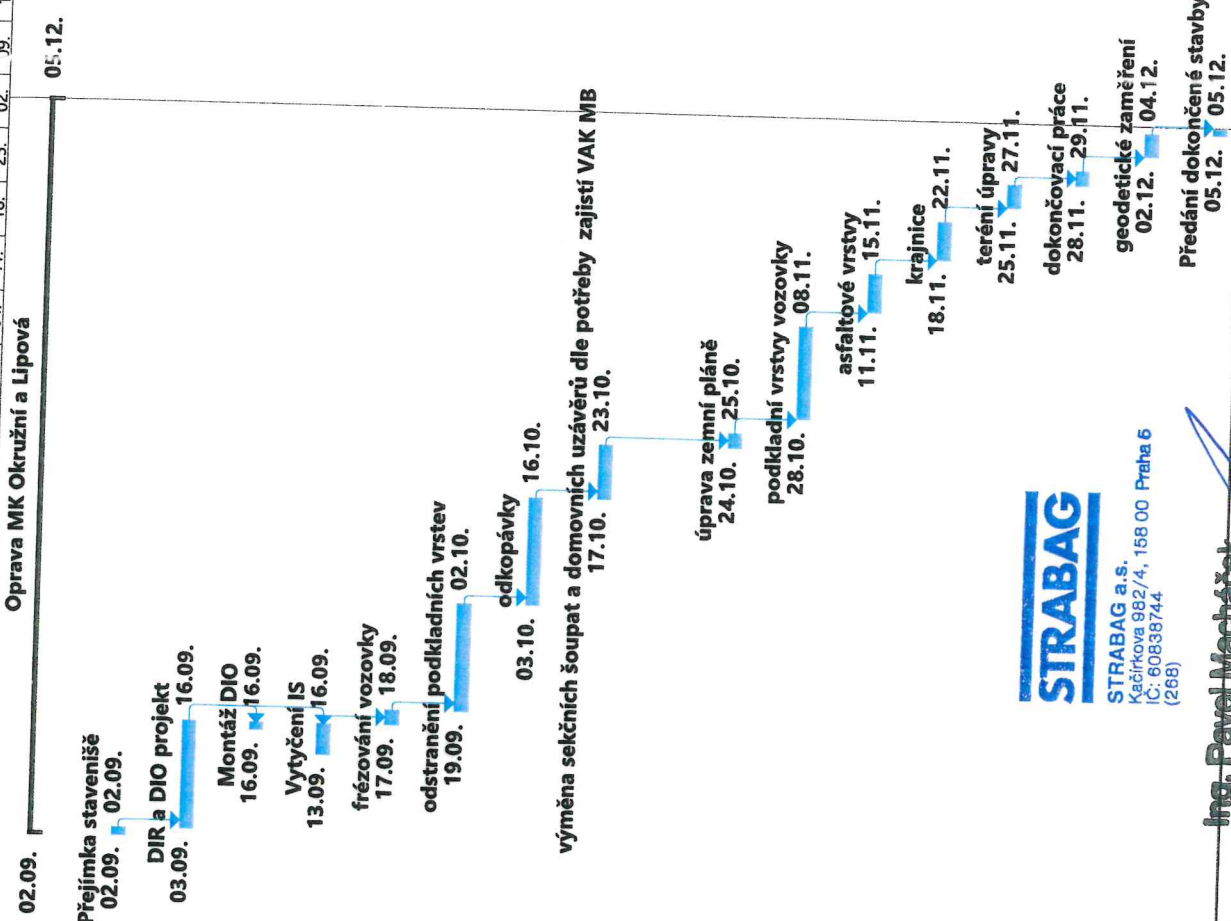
Oprava MK Okružní a Lipová

02.09.

05.12.

Přejímka staveniště 02.09. 02.09.

DIR a DIO projekt 03.09. 16.09.

Montáž DIO 16.09. 16.09.

Vytyčení IS 13.09. 16.09.

frézování vozovky 17.09. 18.09.

odstranění podkladních vrstev 19.09. 02.10.

odkopávky 03.10. 16.10.

výměna sekčních šoupat a domovních uzávěrů dle potřeby zajistí VAK MB 17.10. 23.10.

úprava zemní pláně 24.10. 25.10.

podkladní vrstvy vozovky 28.10. 08.11.

asfaltové vrstvy 11.11. 15.11.

krajnice 18.11. 22.11.

terénní úpravy 25.11. 27.11.

dokončovací práce 28.11. 29.11.

geodetické zaměření 02.12. 04.12.

Předání dokončené stavby 05.12. 05.12.

STRABAG

STRABAG a.s.
Kačírkova 982/4, 158 00 Praha 5
IČ: 60838744
(268)

Ing. Pavel Macháček